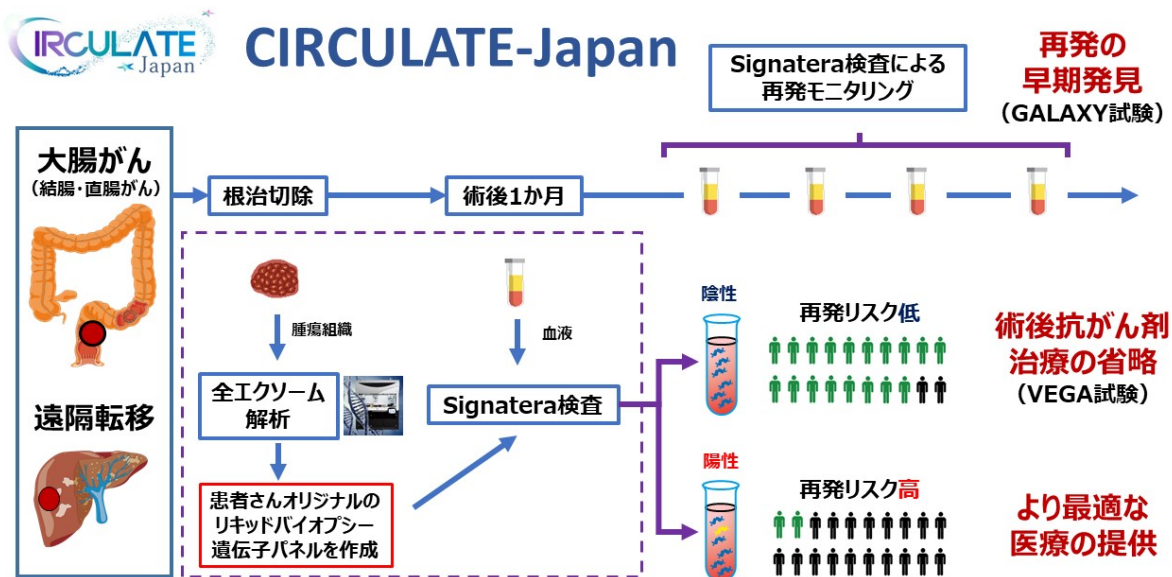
CIRCULATE Japan

CIRCULATE-Japan

Signatera検査による再発モニタリング

再発の早期発見
(GALAXY試験)

大腸がん
(結腸・直腸がん)

根治切除

術後1か月

遠隔転移

腫瘍組織

血液

全エクソーム解析

Signatera検査

患者さんオリジナルのリキッドバイオプシー遺伝子パネルを作成

陰性

再発リスク低

術後抗がん剤治療の省略
(VEGA試験)

陽性

再発リスク高

より最適な医療の提供